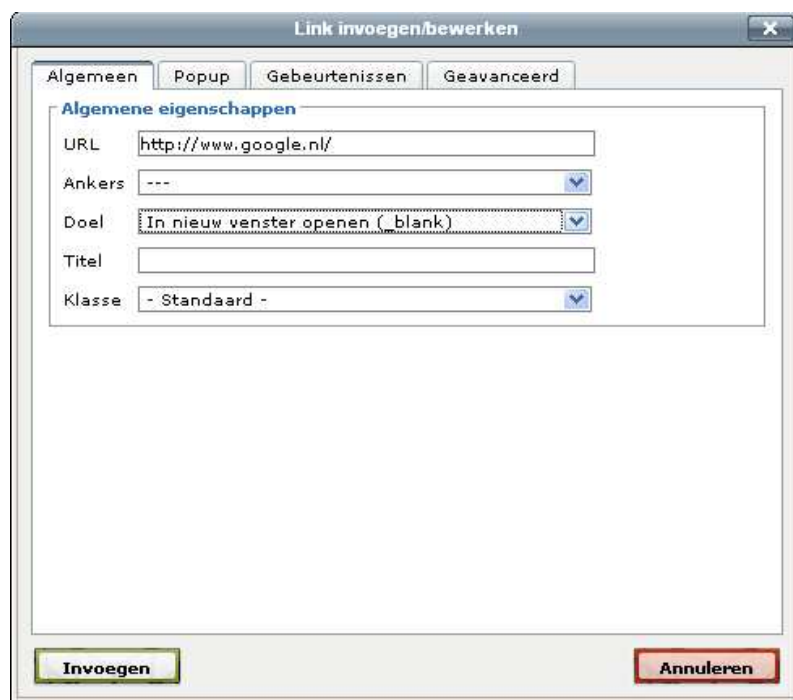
Link invoegen/bewerken

Algemeen | Popup | Gebeurtenissen | Geavanceerd

Algemene eigenschappen

URL http://www.google.nl/

Ankers ---

Doel In nieuw venster openen (_blank)

Titel

Klasse - Standaard -

Invoegen

Annuleren